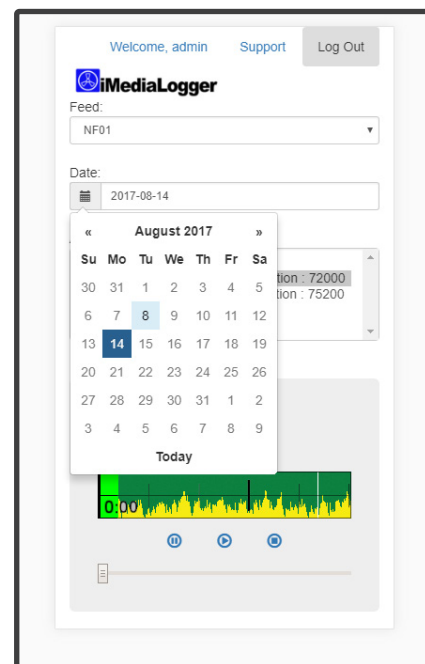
Welcome, admin Support Log Out

iMediaLogger

Feed:

NF01

Date:

2017-08-14

| « | | | August 2017 | | | » |
|---|---|---|---|---|---|---|
| Su | Mo | Tu | We | Th | Fr | Sa |
| 30 | 31 | 1 | 2 | 3 | 4 | 5 |
| 6 | 7 | 8 | 9 | 10 | 11 | 12 |
| 13 | 14 | 15 | 16 | 17 | 18 | 19 |
| 20 | 21 | 22 | 23 | 24 | 25 | 26 |
| 27 | 28 | 29 | 30 | 31 | 1 | 2 |
| 3 | 4 | 5 | 6 | 7 | 8 | 9 |

Today

tion : 72000
tion : 75200

0:00